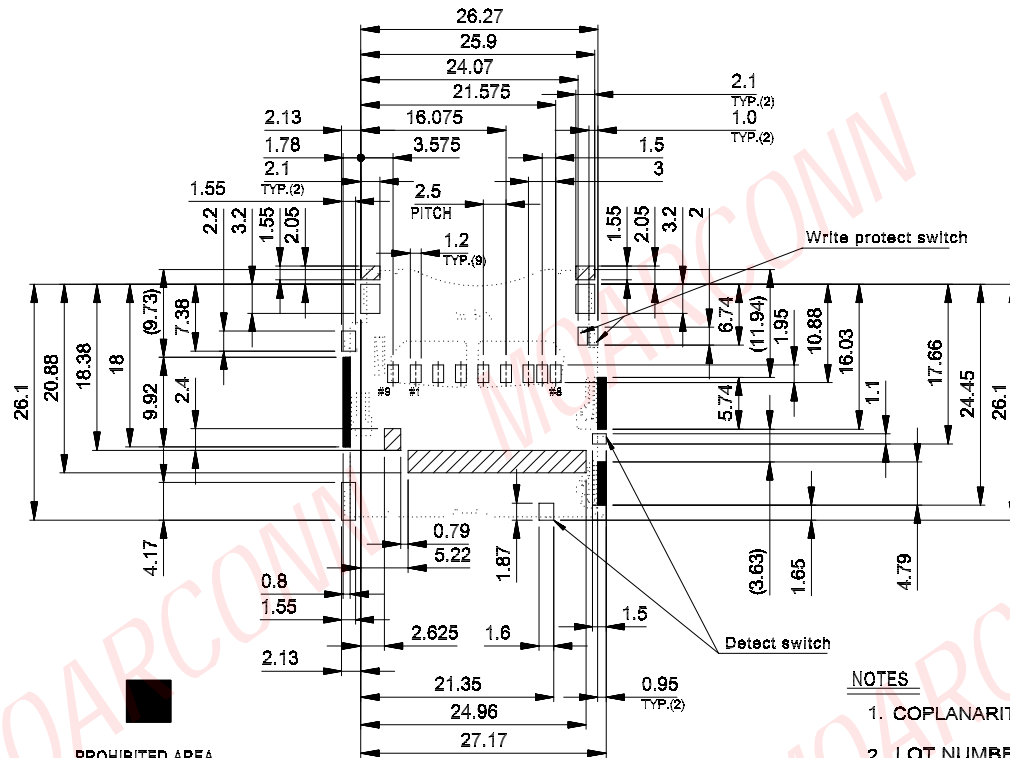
26.27
25.9
24.07
21.575
2.1
TYP.(2)
1.0
TYP.(2)
2.13
16.075
1.78
3.575
1.5
2.1
TYP.(2)
3
1.55
2.5
PITCH
2.2
3.2
1.55
2.05
1.2
TYP.(9)
1.55
2.05
3.2
2
Write protect switch
(9.73)
7.38
6.74
(11.94)
1.95
10.88
16.03
26.1
20.88
18.38
18
9.92
2.4
#9
#1
#8
5.74
1.1
17.66
24.45
26.1
4.17
0.79
5.22
1.87
(3.63)
1.65
4.79
0.8
1.55
2.625
1.6
1.5
Detect switch
2.13
21.35
0.95
TYP.(2)
24.96
27.17
NOTES
1. COPLANARIT
2. LOT NUMBE
PROHIBITED AREA
MOARCONN
MOARCONN
MOARCONN
MOARCONN
MOARC